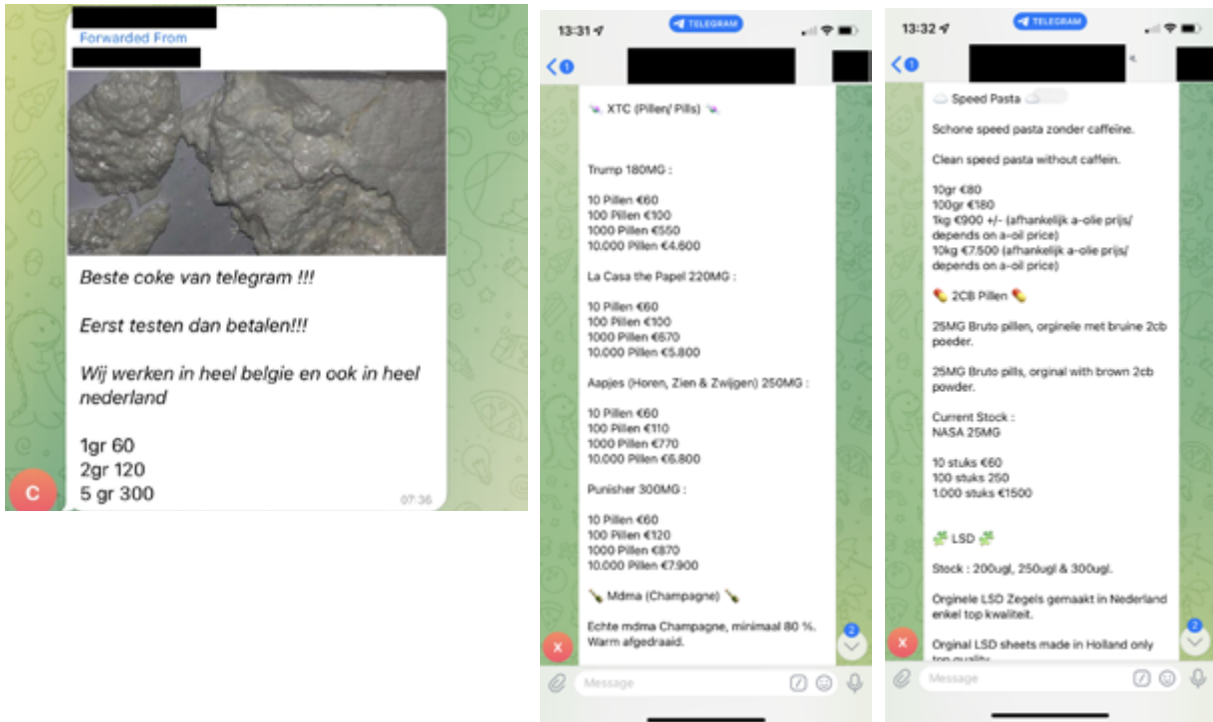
Forwarded From

Beste coke van telegram !!!

Eerst testen dan betalen!!!

Wij werken in heel belgie en ook in heel nederland

1gr 60
2gr 120
5 gr 300

07:36

C

13:31

TELEGRAM

1

XTC (Pillen/ Pills)

Trump 180MG :

10 Pillen €60
100 Pillen €100
1000 Pillen €550
10.000 Pillen €4.600

La Casa the Papel 220MG :

10 Pillen €60
100 Pillen €100
1000 Pillen €670
10.000 Pillen €5.800

Aapjes (Horen, Zien & Zwijgen) 250MG :

10 Pillen €60
100 Pillen €110
1000 Pillen €770
10.000 Pillen €6.800

Punisher 300MG :

10 Pillen €60
100 Pillen €120
1000 Pillen €870
10.000 Pillen €7.900

Mdma (Champagne)

Echte mdma Champagne, minimaal 80 %. Warm afgedraaid.

2

X

Message

13:32

TELEGRAM

1

Speed Pasta

Schone speed pasta zonder caffeïne.

Clean speed pasta without caffein.

10gr €80
100gr €180
1kg €900 +/- (afhankelijk a-olie prijs/ depends on a-oil price)
10kg €7.500 (afhankelijk a-olie prijs/ depends on a-oil price)

2CB Pillen

25MG Bruto pillen, orginele met bruine 2cb poeder.

25MG Bruto pills, orginal with brown 2cb powder.

Current Stock :
NASA 25MG

10 stuks €60
100 stuks 250
1.000 stuks €1500

LSD

Stock : 200ugl, 250ugl & 300ugl.

Orginele LSD Zegels gemaakt in Nederland enkel top kwaliteit.

Orginal LSD sheets made in Holland only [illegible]

2

X

Message